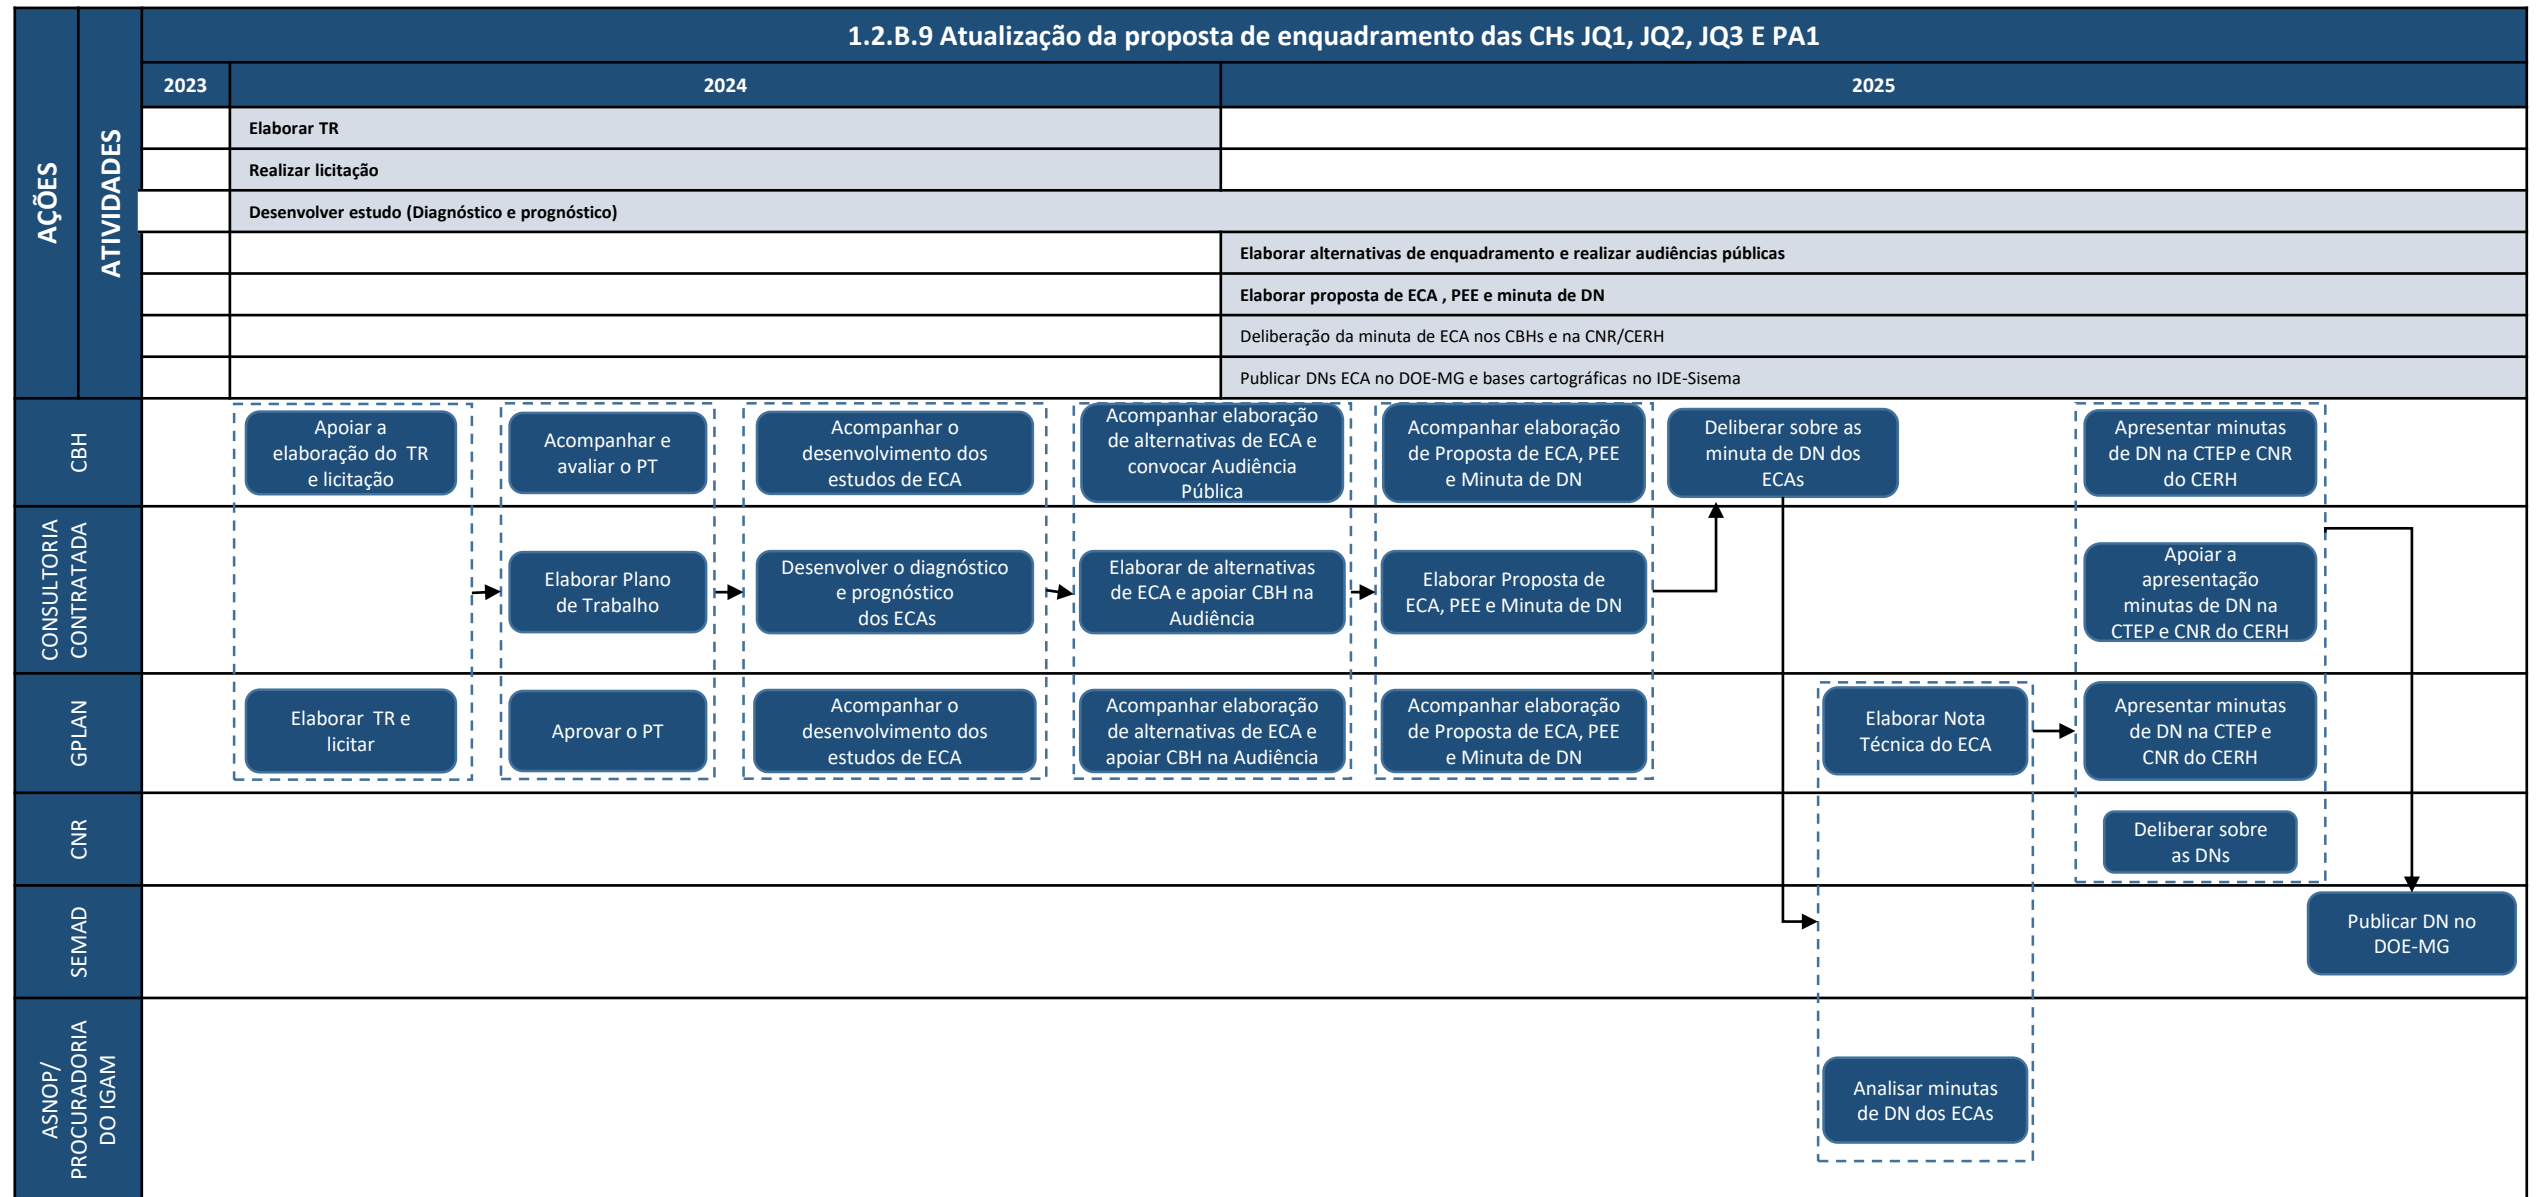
AÇÕES

ATIVIDADES

1.2.B.9 Atualização da proposta de enquadramento das CHs JQ1, JQ2, JQ3 E PA1

| 2023 | 2024 | 2025 |
|---|---|---|
| | Elaborar TR | |
| | Realizar licitação | |
| | Desenvolver estudo (Diagnóstico e prognóstico) | |
| | | Elaborar alternativas de enquadramento e realizar audiências públicas |
| | | Elaborar proposta de ECA , PEE e minuta de DN |
| | | Deliberação da minuta de ECA nos CBHs e na CNR/CERH |
| | | Publicar DNs ECA no DOE-MG e bases cartográficas no IDE-Sisema |

CBH

Apoiar a elaboração do TR e licitação

Acompanhar e avaliar o PT

Acompanhar o desenvolvimento dos estudos de ECA

Acompanhar elaboração de alternativas de ECA e convocar Audiência Pública

Acompanhar elaboração de Proposta de ECA, PEE e Minuta de DN

Deliberar sobre as minuta de DN dos ECAs

Apresentar minutas de DN na CTEP e CNR do CERH

CONSULTORIA CONTRATADA

Elaborar Plano de Trabalho

Desenvolver o diagnóstico e prognóstico dos ECAs

Elaborar de alternativas de ECA e apoiar CBH na Audiência

Elaborar Proposta de ECA, PEE e Minuta de DN

Apoiar a apresentação minutas de DN na CTEP e CNR do CERH

GPLAN

Elaborar TR e licitar

Aprovar o PT

Acompanhar o desenvolvimento dos estudos de ECA

Acompanhar elaboração de alternativas de ECA e apoiar CBH na Audiência

Acompanhar elaboração de Proposta de ECA, PEE e Minuta de DN

Elaborar Nota Técnica do ECA

Apresentar minutas de DN na CTEP e CNR do CERH

CNR

Deliberar sobre as DNs

SEMAD

Publicar DN no DOE-MG

ASNOP/ PROCURADORIA DO IGAM

Analisar minutas de DN dos ECAs